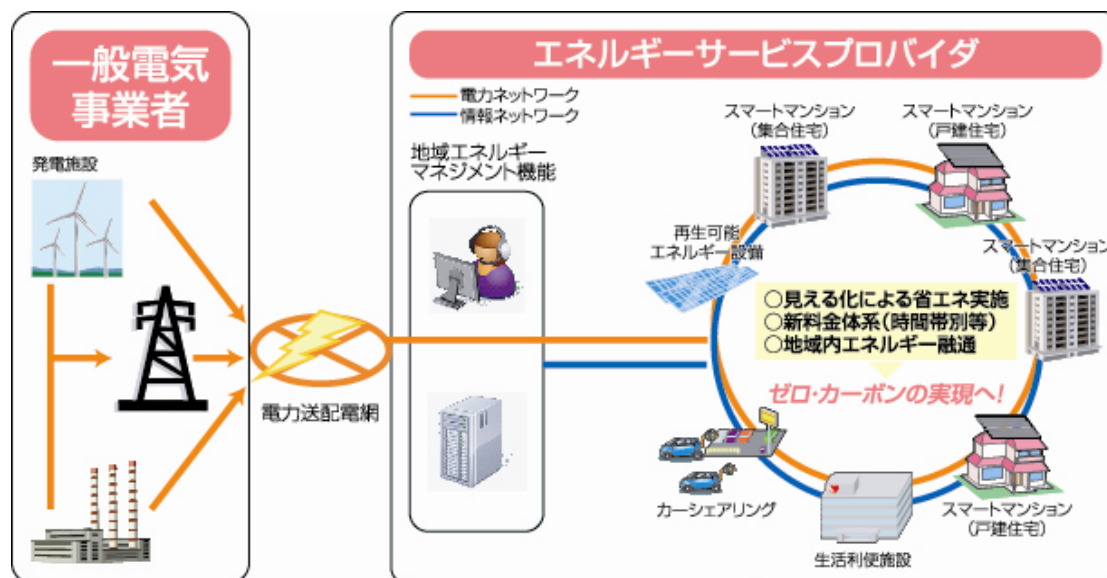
一般電気事業者

発電施設

電力送配電網

エネルギーサービスプロバイダ

電力ネットワーク
情報ネットワーク

地域エネルギーマネジメント機能

再生可能エネルギー設備

スマートマンション
（集合住宅）

スマートマンション
（戸建住宅）

スマートマンション
（集合住宅）

○見える化による省エネ実施
○新料金体系（時間帯別等）
○地域内エネルギー融通

ゼロ・カーボンの実現へ！

カーシェアリング

生活利便施設

スマートマンション
（戸建住宅）